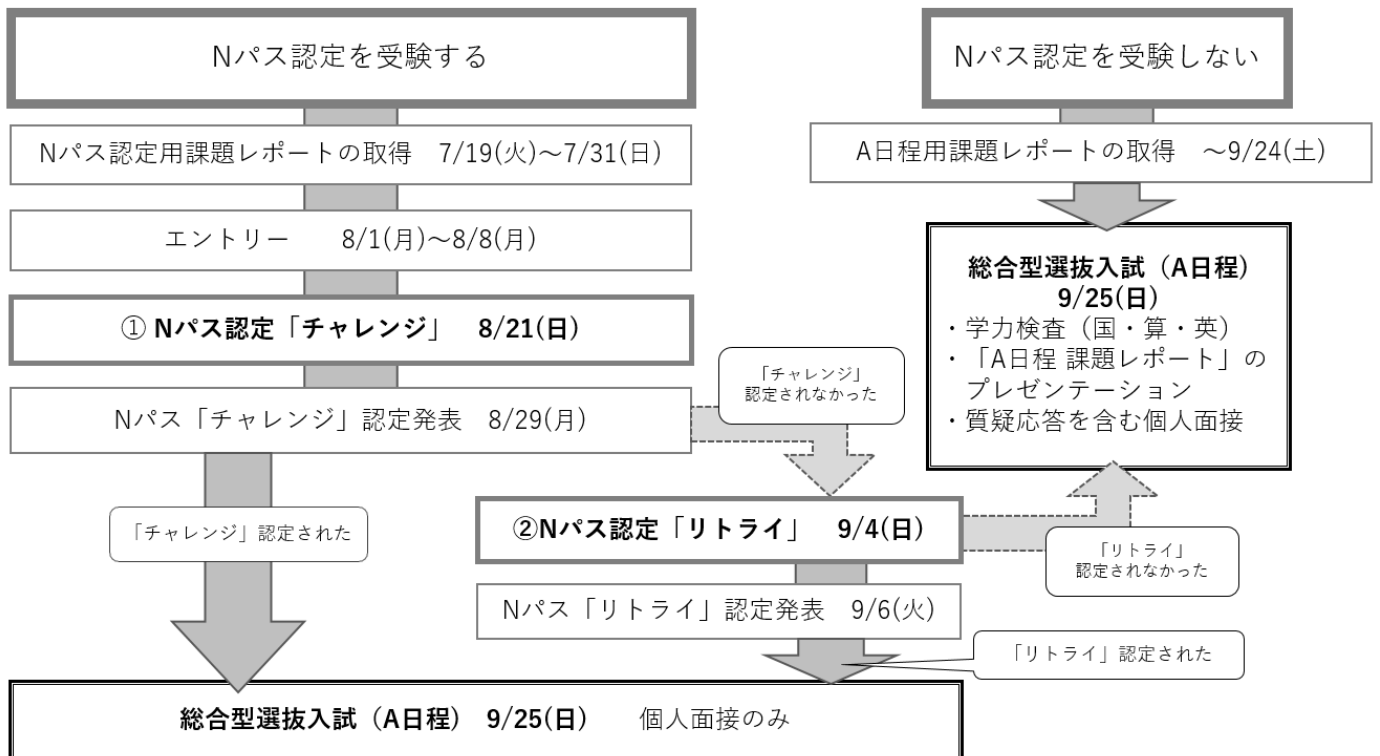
Nパス認定を受験する

Nパス認定を受験しない

Nパス認定用課題レポートの取得　7/19(火)～7/31(日)

A日程用課題レポートの取得　～9/24(土)

エントリー　8/1(月)～8/8(月)

総合型選抜入試（A日程）
9/25(日)
・学力検査（国・算・英）
・「A日程 課題レポート」のプレゼンテーション
・質疑応答を含む個人面接

① Nパス認定「チャレンジ」　8/21(日)

「チャレンジ」認定されなかった

Nパス「チャレンジ」認定発表　8/29(月)

「チャレンジ」認定された

②Nパス認定「リトライ」　9/4(日)

「リトライ」認定されなかった

Nパス「リトライ」認定発表　9/6(火)

「リトライ」認定された

総合型選抜入試（A日程）　9/25(日)　個人面接のみ